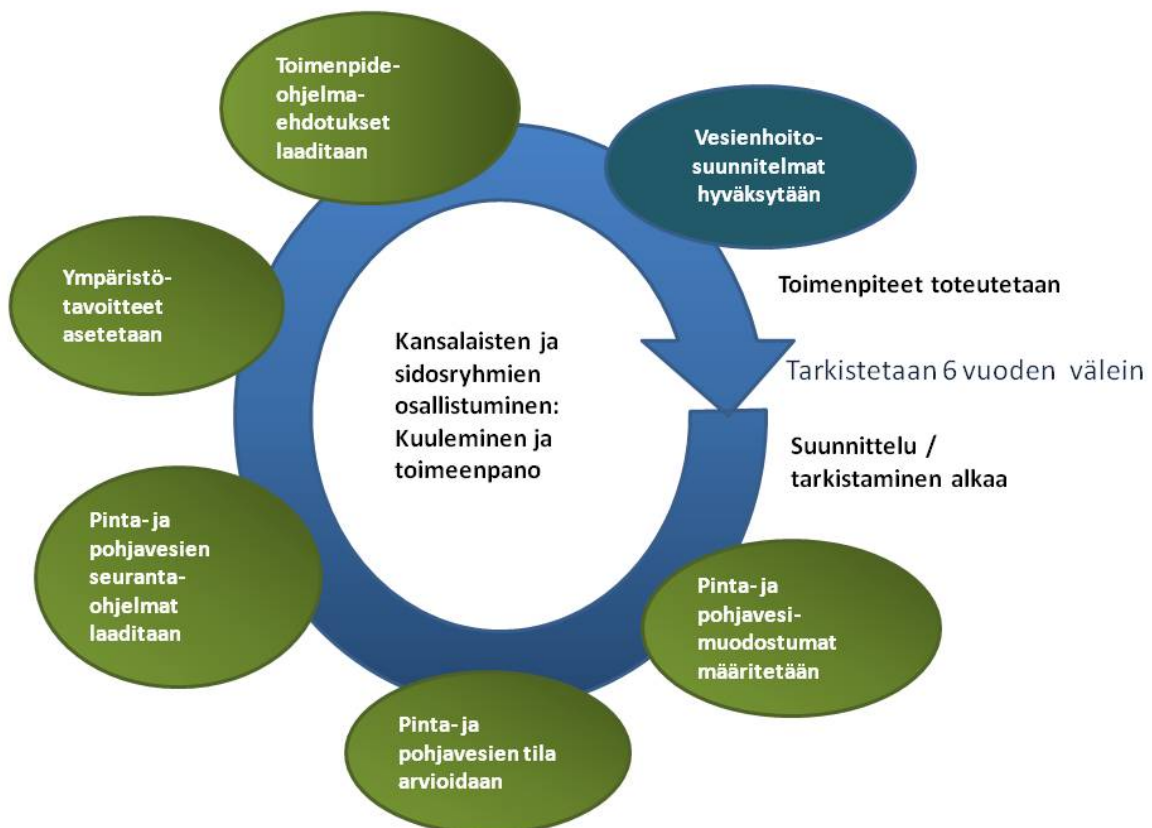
Toimenpide-ohjelma-ehdotukset laaditaan

Vesienhoito-suunnitelmat hyväksytään

Toimenpiteet toteutetaan

Tarkistetaan 6 vuoden välein

Suunnittelu / tarkistaminen alkaa

Pinta- ja pohjavesi-muodostumat määritetään

Pinta- ja pohjavesien tila arvioidaan

Pinta- ja pohjavesien seuranta-ohjelmat laaditaan

Ympäristö-tavoitteet asetetaan

Kansalaisten ja sidosryhmien osallistuminen: Kuuleminen ja toimeenpano